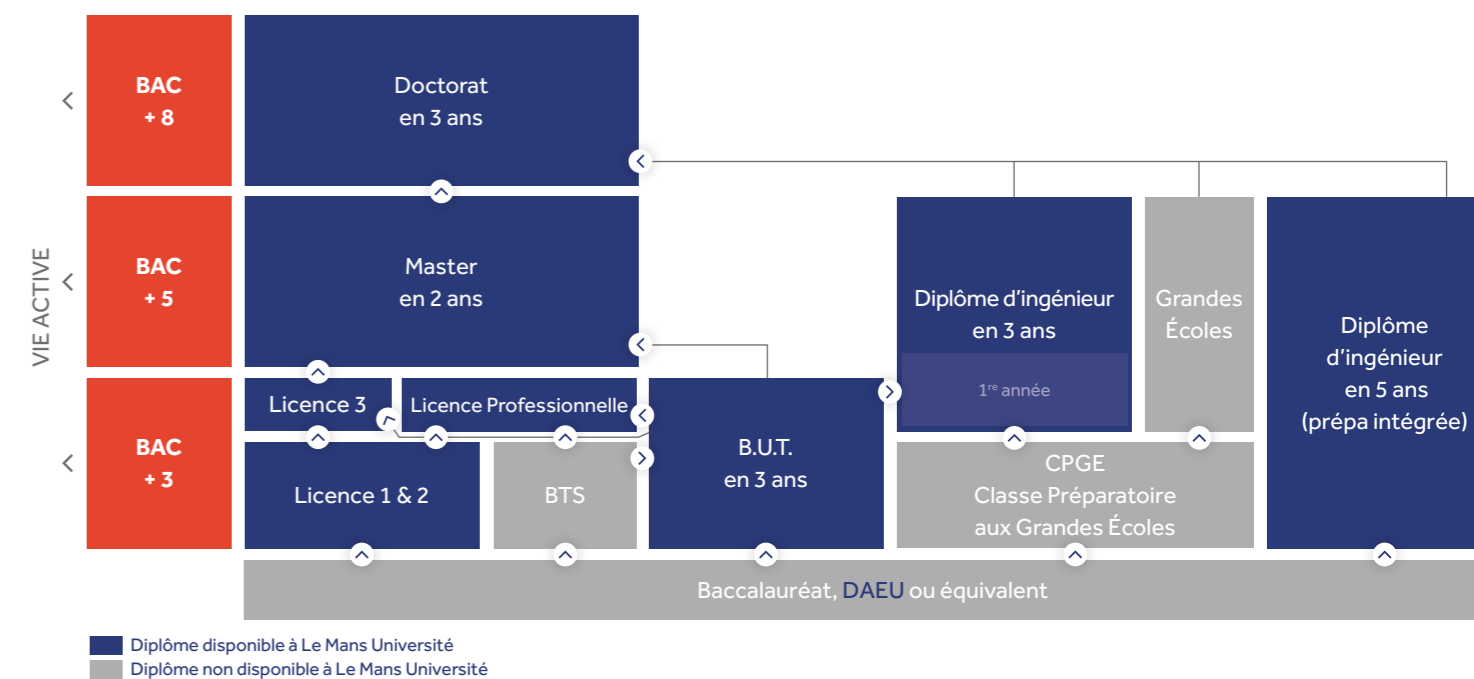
VIE ACTIVE

BAC + 8

BAC + 5

BAC + 3

Doctorat en 3 ans

Master en 2 ans

Licence 3

Licence Professionnelle

Licence 1 & 2

BTS

B.U.T. en 3 ans

Diplôme d'ingénieur en 3 ans

1$^{re}$ année

Grandes Écoles

Diplôme d'ingénieur en 5 ans (prépa intégrée)

CPGE Classe Préparatoire aux Grandes Écoles

Baccalauréat, DAEU ou équivalent

Diplôme disponible à Le Mans Université

Diplôme non disponible à Le Mans Université